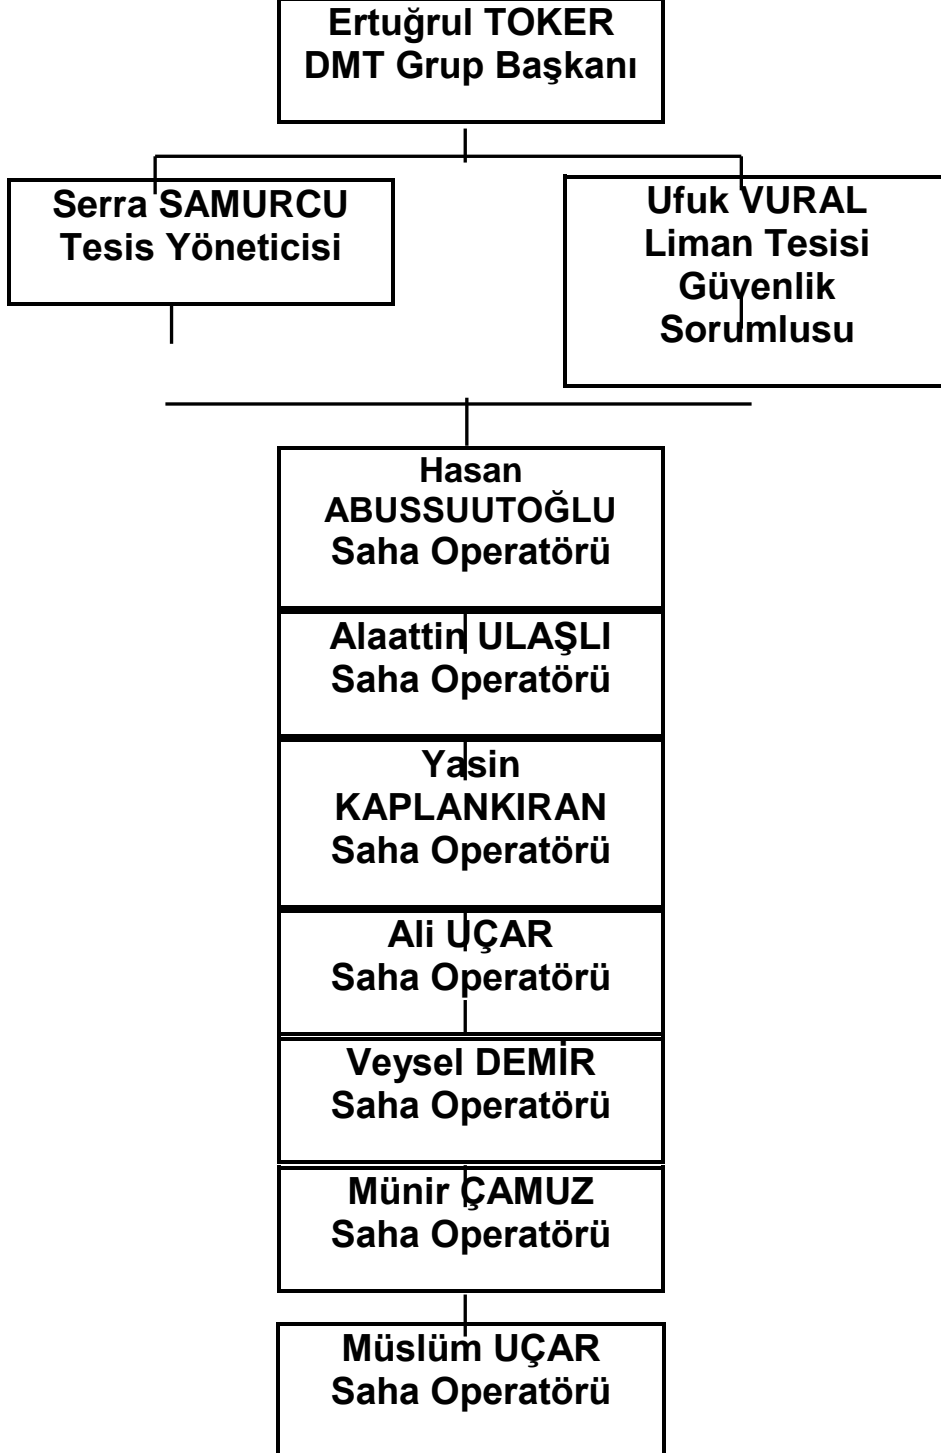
Ertuğrul TOKER
DMT Grup Başkanı

Serra SAMURCU
Tesis Yöneticisi

Ufuk VURAL
Liman Tesisi Güvenlik Sorumlusu

Hasan ABUSSUUTOĞLU
Saha Operatörü

Alaattin ULAŞLI
Saha Operatörü

Yasin KAPLANKIRAN
Saha Operatörü

Ali UÇAR
Saha Operatörü

Veysel DEMİR
Saha Operatörü

Münir ÇAMUZ
Saha Operatörü

Müslüm UÇAR
Saha Operatörü